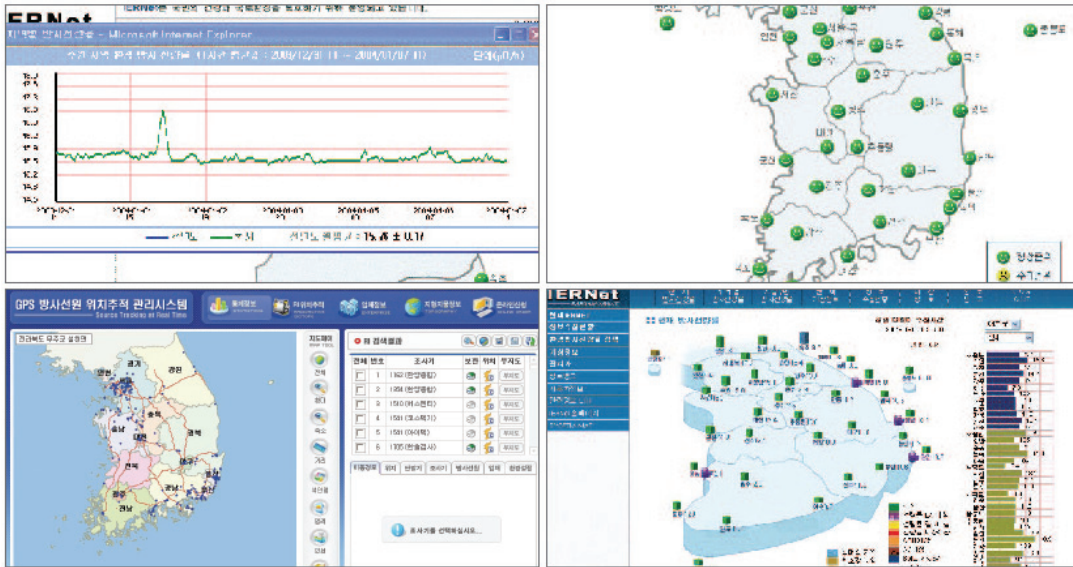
IERNet

Microsoft Internet Explorer

인천

강릉

울릉도

대전

대구

울산

부산

제주

정상운영

GPS 방사선원 위치추적 관리시스템
Source Tracking at Real Time

검색결과

| 번호 | 조사기 |
|---|---|
| 1 | 1501 (한양원) |
| 2 | 1501 (한양원) |
| 3 | 1510 (서스텐) |
| 4 | 1501 (오스티) |
| 5 | 1501 (아이텍) |
| 6 | 1105 (한울검사) |

경기

강원

충북

충남

대전

경북

대구

전북

전남

경남

조사기를 선택하십시오.

IERNet

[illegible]